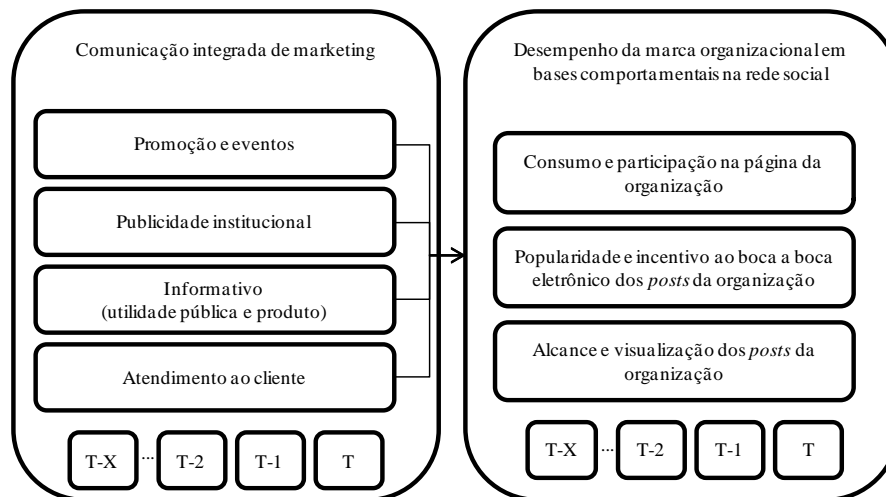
Comunicação integrada de marketing

Promoção e eventos

Publicidade institucional

Informativo
(utilidade pública e produto)

Atendimento ao cliente

T-X ... T-2 T-1 T

Desempenho da marca organizacional em bases comportamentais na rede social

Consumo e participação na página da organização

Popularidade e incentivo ao boca a boca eletrônico dos *posts* da organização

Alcance e visualização dos *posts* da organização

T-X ... T-2 T-1 T